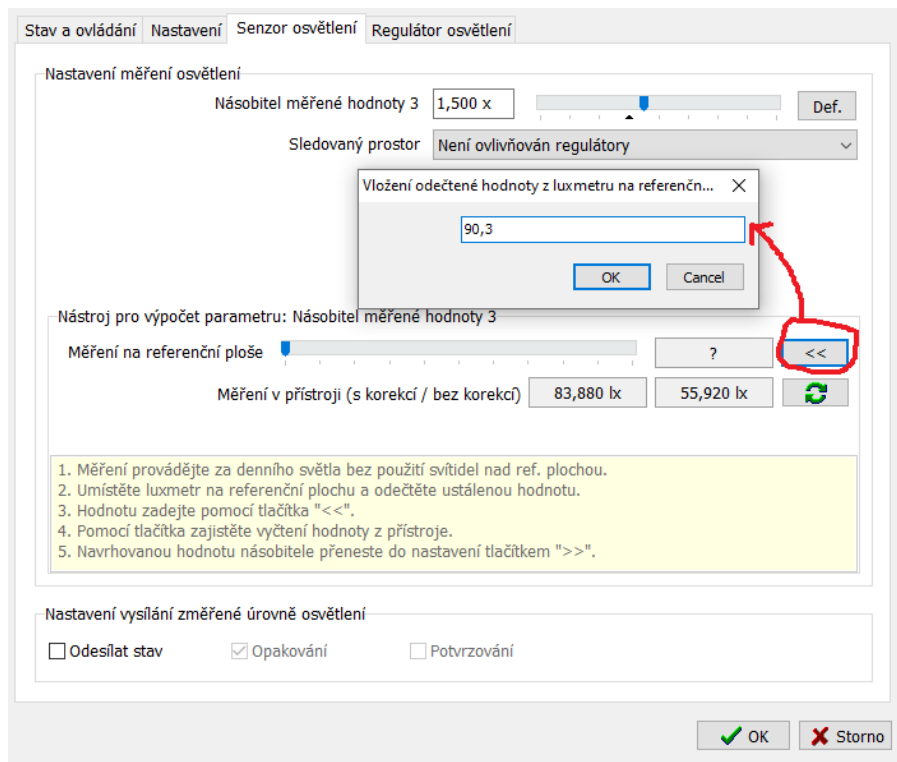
Stav a ovládání | Nastavení | Senzor osvětlení | Regulátor osvětlení

Nastavení měření osvětlení

Násobitel měřené hodnoty 3 1,500 x Def.

Sledovaný prostor Není ovlivňován regulátory

Vložení odečtené hodnoty z luxmetru na referenčn... ✕

90,3

OK Cancel

Nástroj pro výpočet parametru: Násobitel měřené hodnoty 3

Měření na referenční ploše ? <<

Měření v přístroji (s korekcí / bez korekcí) 83,880 lx 55,920 lx

1. Měření provádějte za denního světla bez použití svítidel nad ref. plochou.
2. Umístěte luxmetr na referenční plochu a odečtěte ustálenou hodnotu.
3. Hodnotu zadejte pomocí tlačítka "<<".
4. Pomocí tlačítka zajistěte vyčtení hodnoty z přístroje.
5. Navrhovanou hodnotu násobitele přeneste do nastavení tlačítkem ">>".

Nastavení vysílání změřené úrovně osvětlení

Odesílat stav Opakování Potvrzování

OK Storno